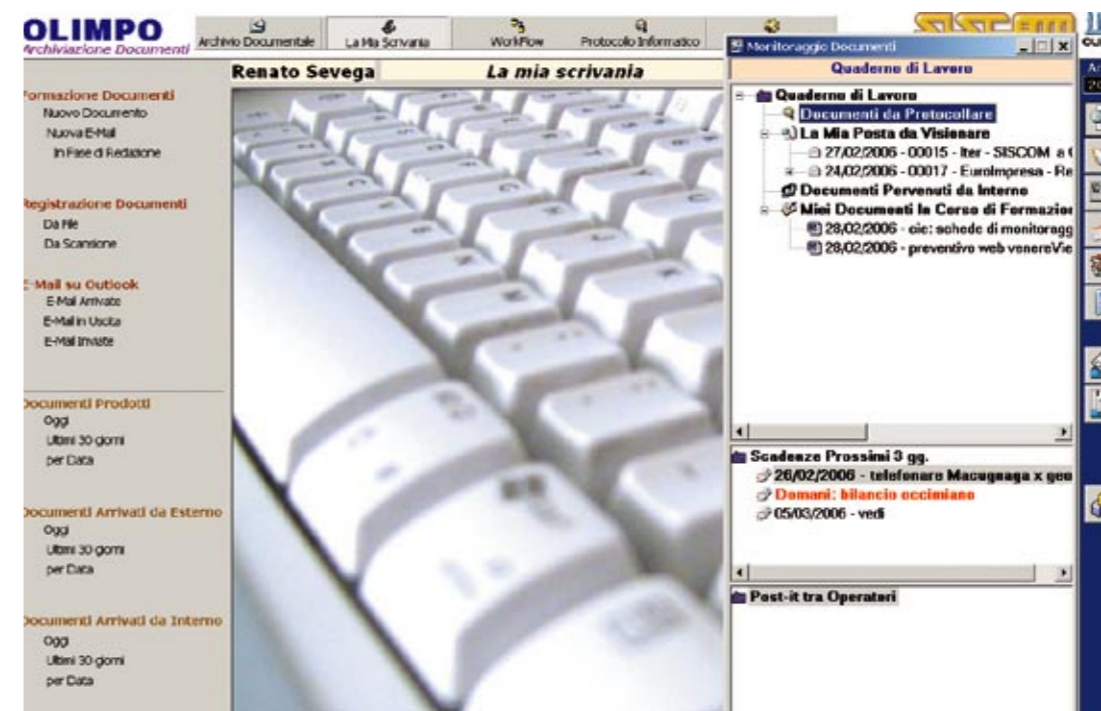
OLIMPO
Archiviazione Documenti

Archivio Documentale | La Mia Scrivania | WorkFlow | Protocollo Informatico

Renato Sevega | La mia scrivania

ormazione Documenti
Nuovo Documento
Nuova E-Mail
In Fase di Redazione

Registrazione Documenti
Da File
Da Scansione

E-Mail su Outlook
E-Mail Arrivate
E-Mail in Uscita
E-Mail Inviate

Documenti Prodotti
Oggi
Ultimi 30 giorni
per Data

Documenti Arrivati da Esterno
Oggi
Ultimi 30 giorni
per Data

Documenti Arrivati da Interno
Oggi
Ultimi 30 giorni
per Data

Monitoraggio Documenti
Quaderno di Lavoro
Quaderno di Lavoro
Documenti da Protocollare
La Mia Posta da Visionare
27/02/2006 - 00015 - Iter - SISCOM a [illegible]
24/02/2006 - 00017 - EuroImpresa - Re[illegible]
Documenti Pervenuti da Interno
Miei Documenti in Corso di Formazio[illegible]
28/02/2006 - cic: schede di monitoragg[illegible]
28/02/2006 - preventivo web venereVie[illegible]

Scadenze Prossimi 3 gg.
26/02/2006 - telefonare Macugnaga x geo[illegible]
Domani: bilancio occimiano
05/03/2006 - vedi

Post-it tra Operatori